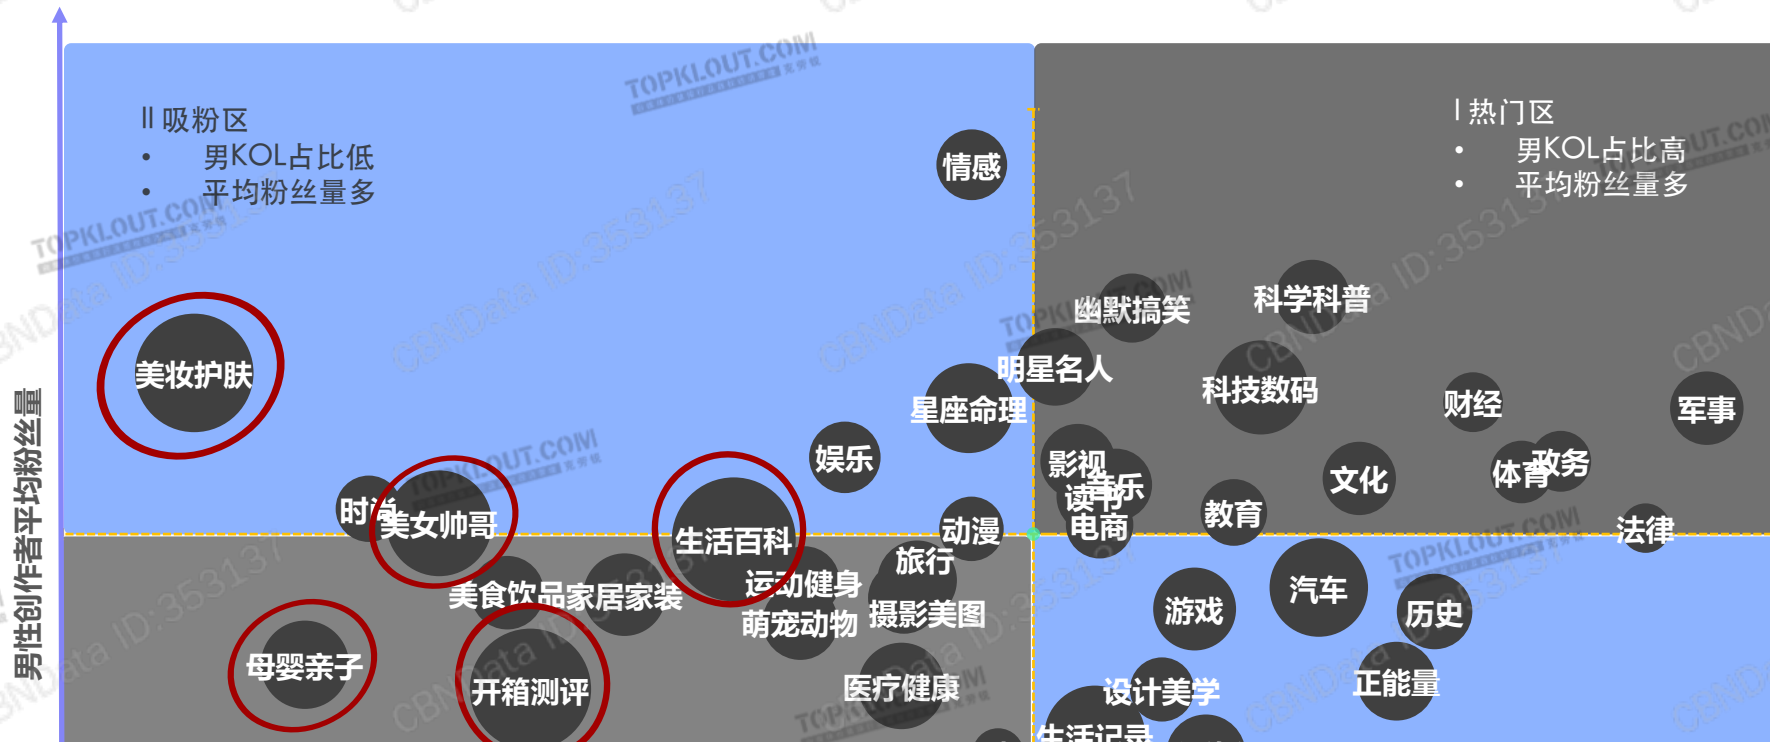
II 吸粉区
• 男KOL占比低
• 平均粉丝量多

I 热门区
• 男KOL占比高
• 平均粉丝量多

男性创作者平均粉丝量

情感
美妆护肤
幽默搞笑
科学科普
明星名人
星座命理
科技数码
财经
军事
娱乐
影视
音乐
读书
电商
文化
体育
政务
教育
时尚
美女帅哥
生活百科
动漫
旅行
法律
运动健身
美食
饮品
家居家装
萌宠动物
摄影美图
游戏
汽车
历史
母婴亲子
开箱测评
医疗健康
设计美学
正能量
生活记录

TOPKLOUT.COM
CBNData ID:353137